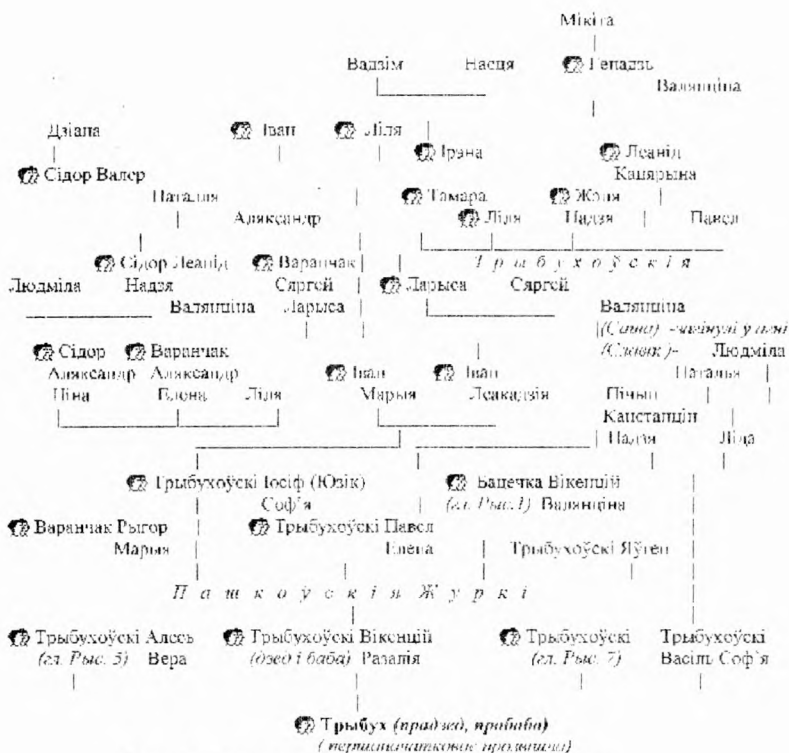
Мікіта

Вадзім Насця Генадзь Валянціна

Дзіана Іван Ліля

Ірэна Леанід Канярына

Сідор Валер Наталля Аляксандр

Тамара Жоля Ліля Надзя Павел

Трыбухоўскія

Сідор Леанід Варанчак

Людміла Надзя Сяргей Ларыса Сяргей

Валянціна Ларыса Валянціна ((Саша) -загінуў у полі (Славік)- Людміла

Сідор Варанчак Аляксандр Аляксандр Іван Іван Наталля

Ніна Елена Ліля Марыя Леакадзія Пічып Канстанцін

Надзя Ліда

Трыбухоўскі Іосіф (Юзік) Бацечка Вікенцій

Соф'я (гл. Рыс. 1) Валянціна

Варанчак Рыгор Трыбухоўскі Павел

Марыя Елена Трыбухоўскі Яўген

Пашкоўскія Журкі

Трыбухоўскі Алесь (гл. Рыс. 5) Вера Трыбухоўскі Вікенцій (дзед і баба) Разалія Трыбухоўскі (гл. Рыс. 7) Трыбухоўскі Васіль Соф'я

Трыбух (прадзед, прабаба)
(першапачатковае прозвішча)